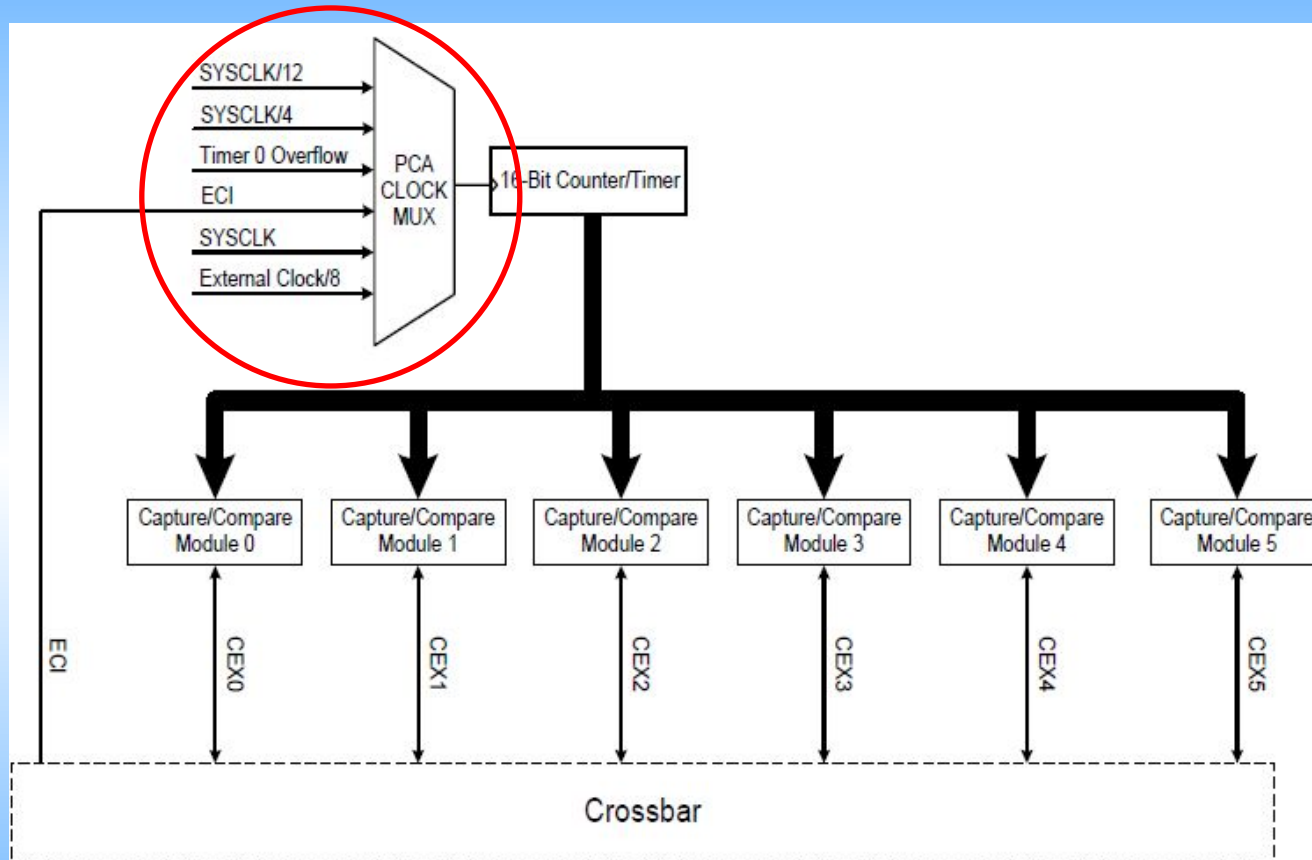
SYSCLK/12
SYSCLK/4
Timer 0 Overflow
ECI
SYSCLK
External Clock/8

PCA CLOCK MUX

16-Bit Counter/Timer

Capture/Compare Module 0
Capture/Compare Module 1
Capture/Compare Module 2
Capture/Compare Module 3
Capture/Compare Module 4
Capture/Compare Module 5

ECI
CEX0
CEX1
CEX2
CEX3
CEX4
CEX5

Crossbar